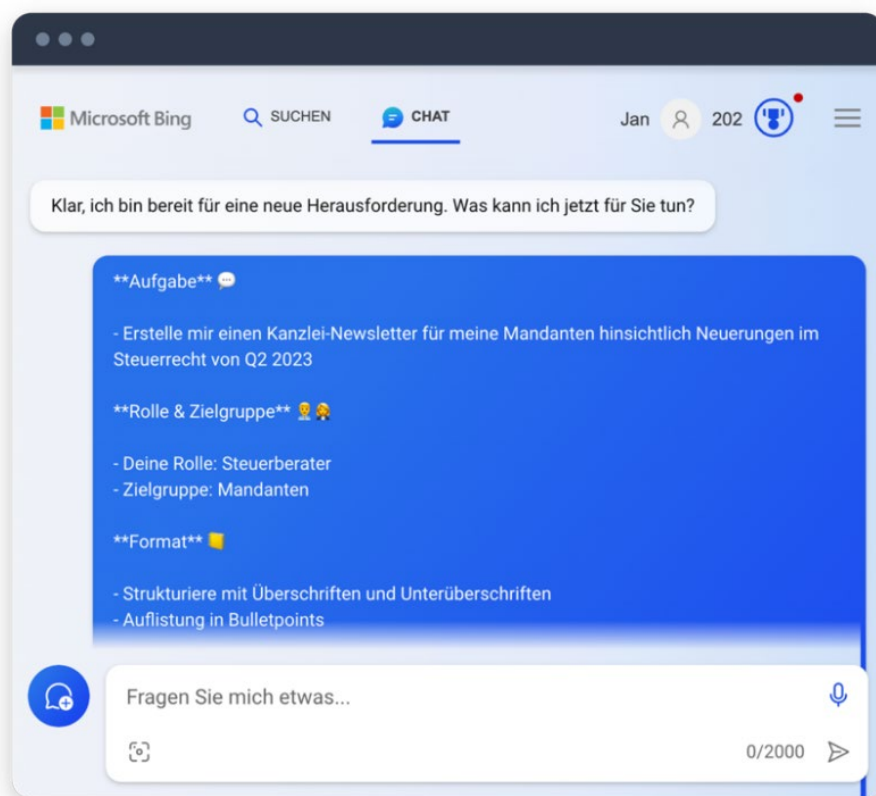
Microsoft Bing SUCHEN CHAT Jan 202

Klar, ich bin bereit für eine neue Herausforderung. Was kann ich jetzt für Sie tun?

**Aufgabe** 💬

- Erstelle mir einen Kanzlei-Newsletter für meine Mandanten hinsichtlich Neuerungen im Steuerrecht von Q2 2023

**Rolle & Zielgruppe** 👷🧑‍🚒

- Deine Rolle: Steuerberater
- Zielgruppe: Mandanten

**Format** 📒

- Strukturiere mit Überschriften und Unterüberschriften
- Auflistung in Bulletpoints

Fragen Sie mich etwas...

0/2000